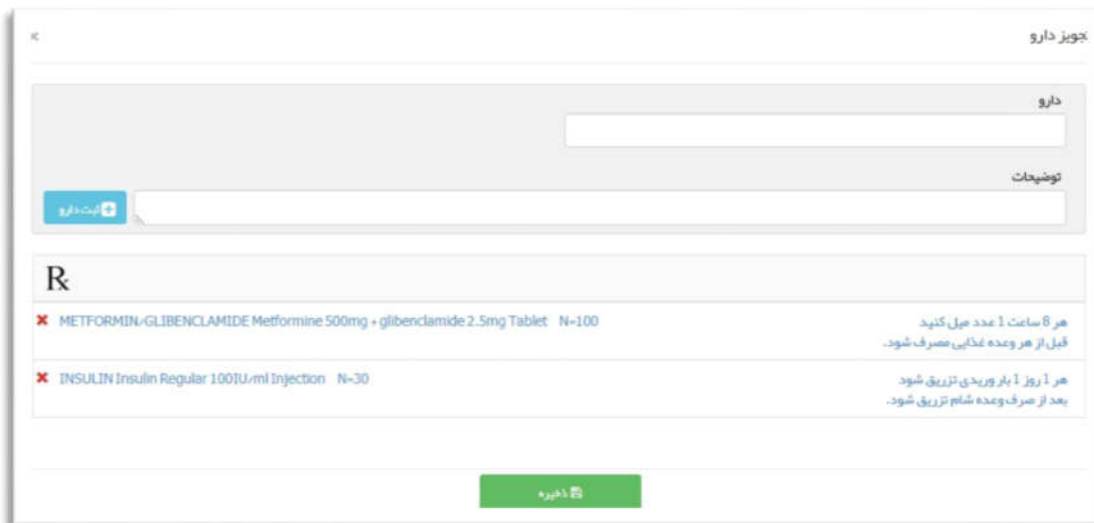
×

تجویز دارو

دارو

توضیحات

ثبت دارو

℞

METFORMIN/GLIBENCLAMIDE Metformine 500mg + glibenclamide 2.5mg Tablet N=100

هر 8 ساعت 1 عدد میل کنید
قبل از هر وعده غذایی مصرف شود.

INSULIN Insulin Regular 100IU/ml Injection N=30

هر 1 روز 1 بار وریدی تزریق شود
بعد از صرف وعده شام تزریق شود.

ذخیره